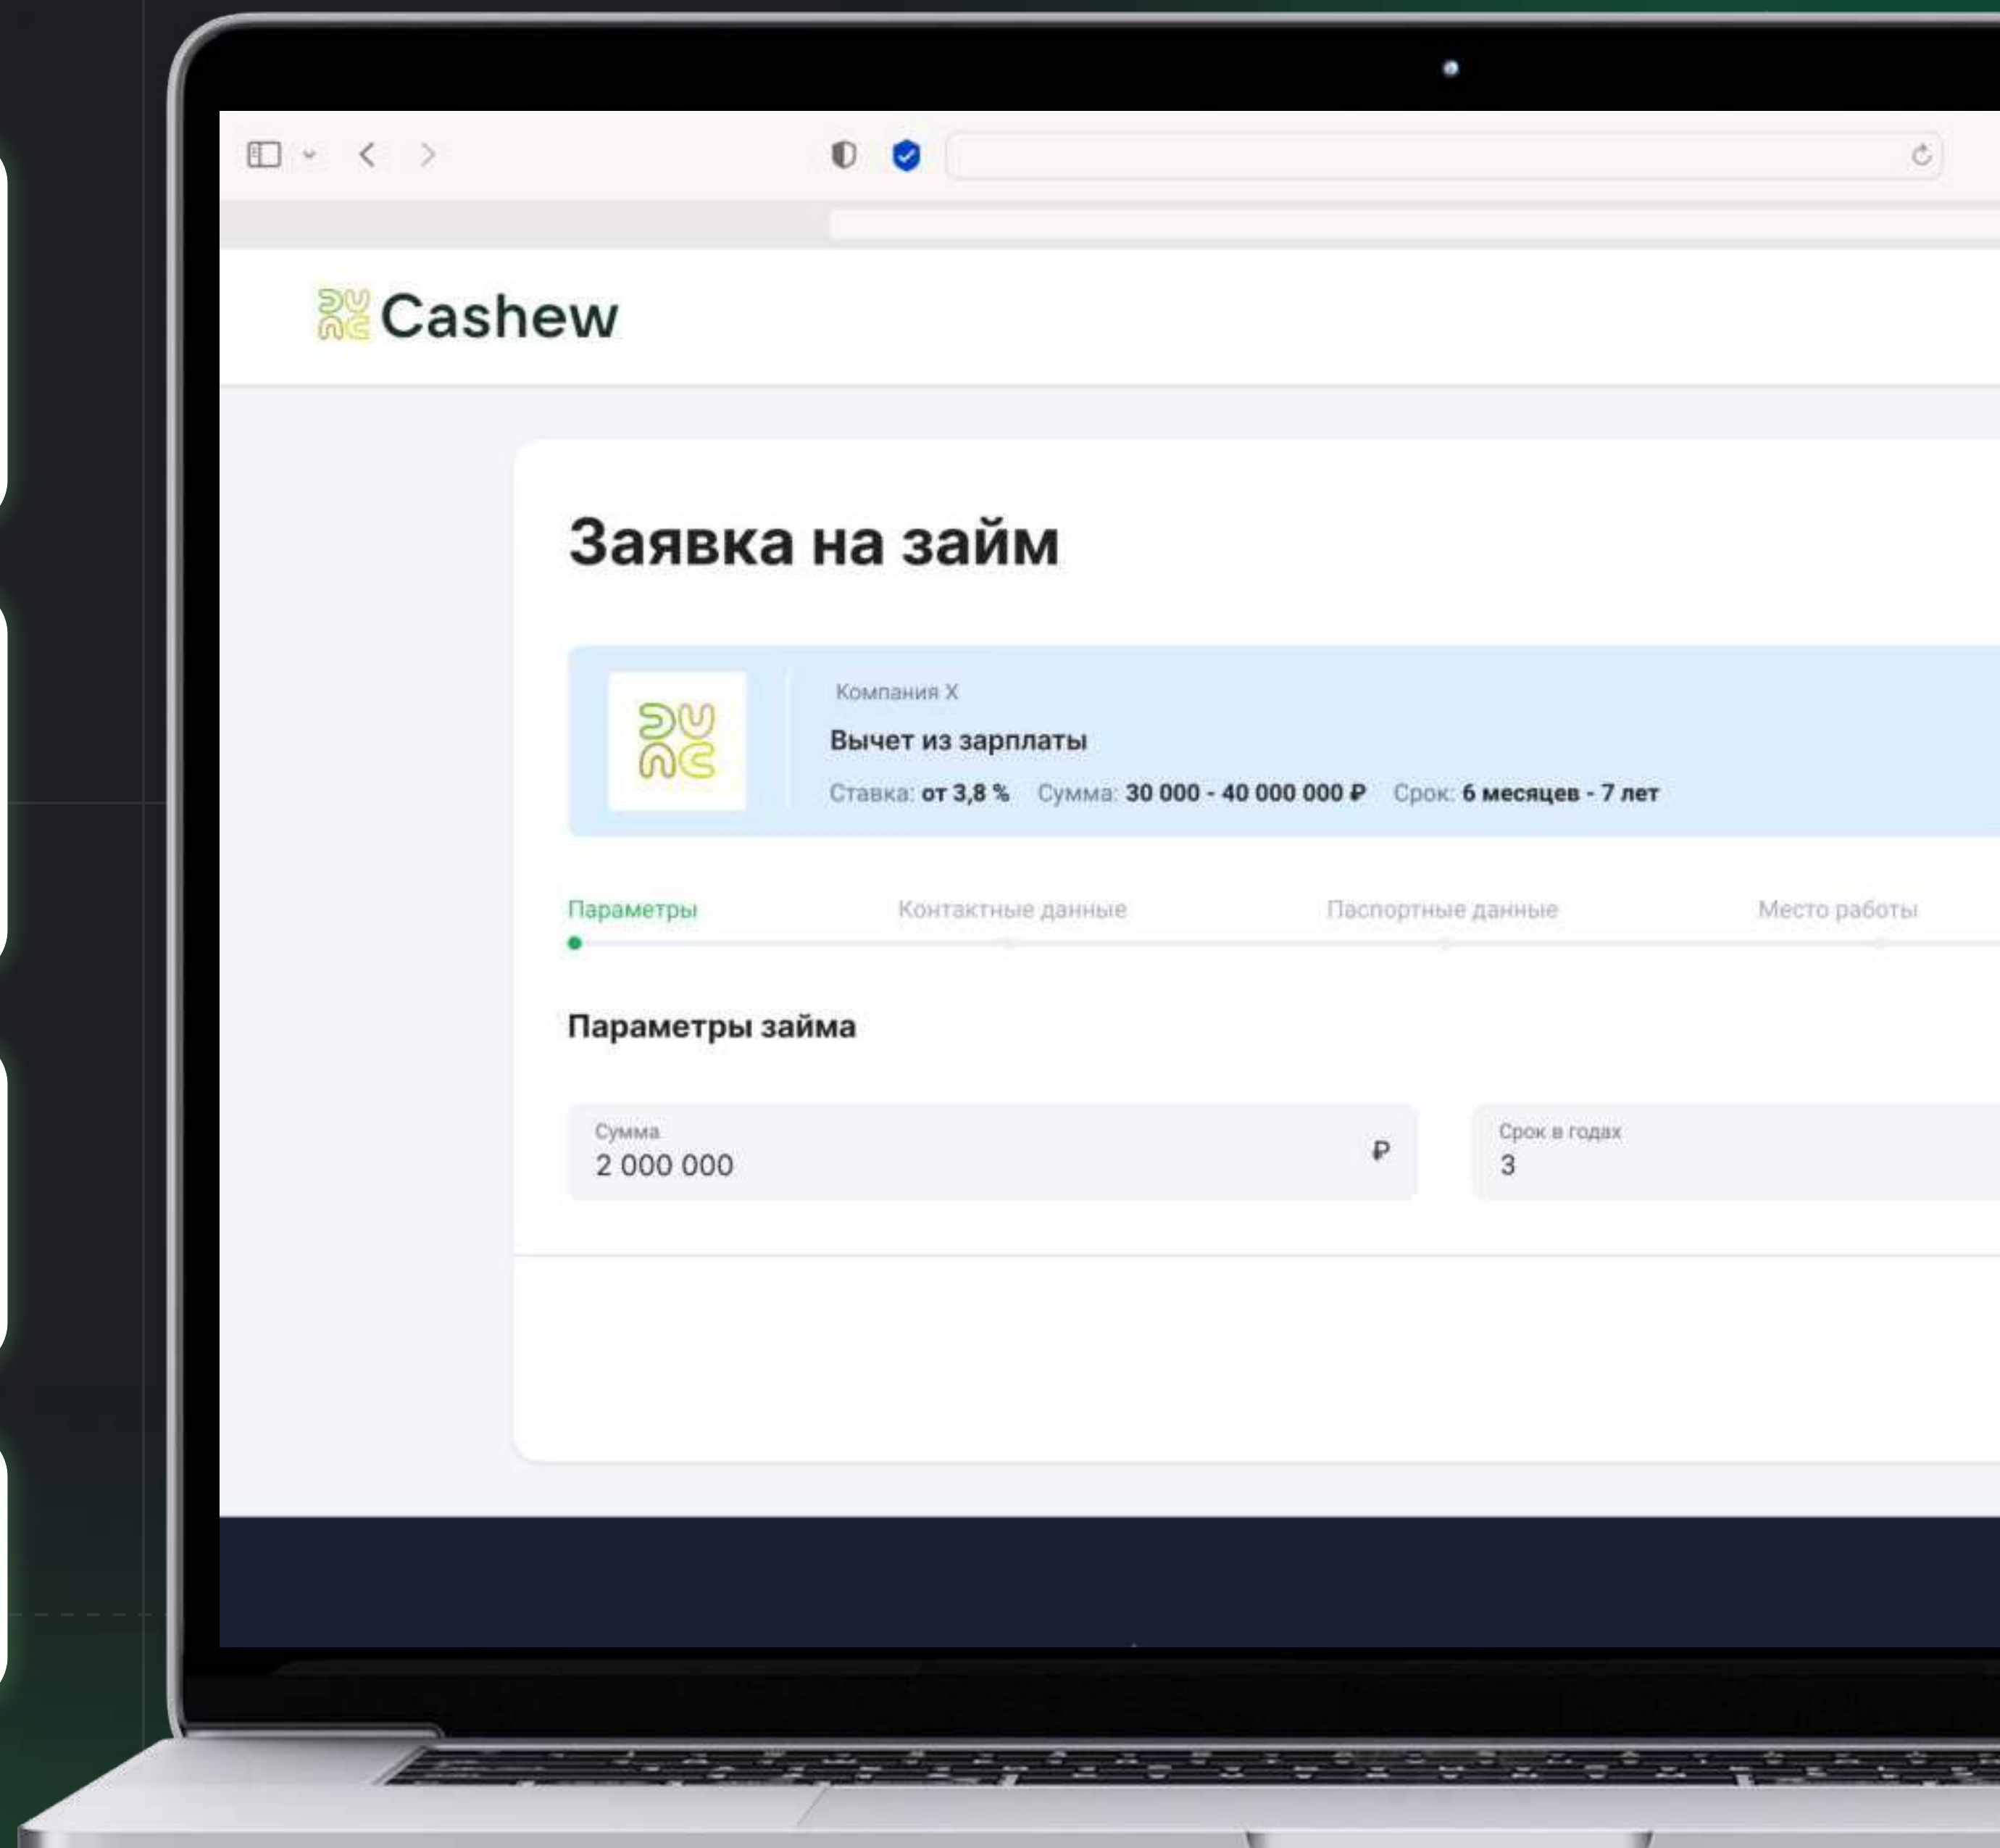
Cashew

Заявка на займ

Компания X
Вычет из зарплаты
Ставка: от 3,8 % Сумма: 30 000 - 40 000 000 ₽ Срок: 6 месяцев - 7 лет

Параметры
Контактные данные
Паспортные данные
Место работы

Параметры займа

Сумма
2 000 000
₽

Срок в годах
3